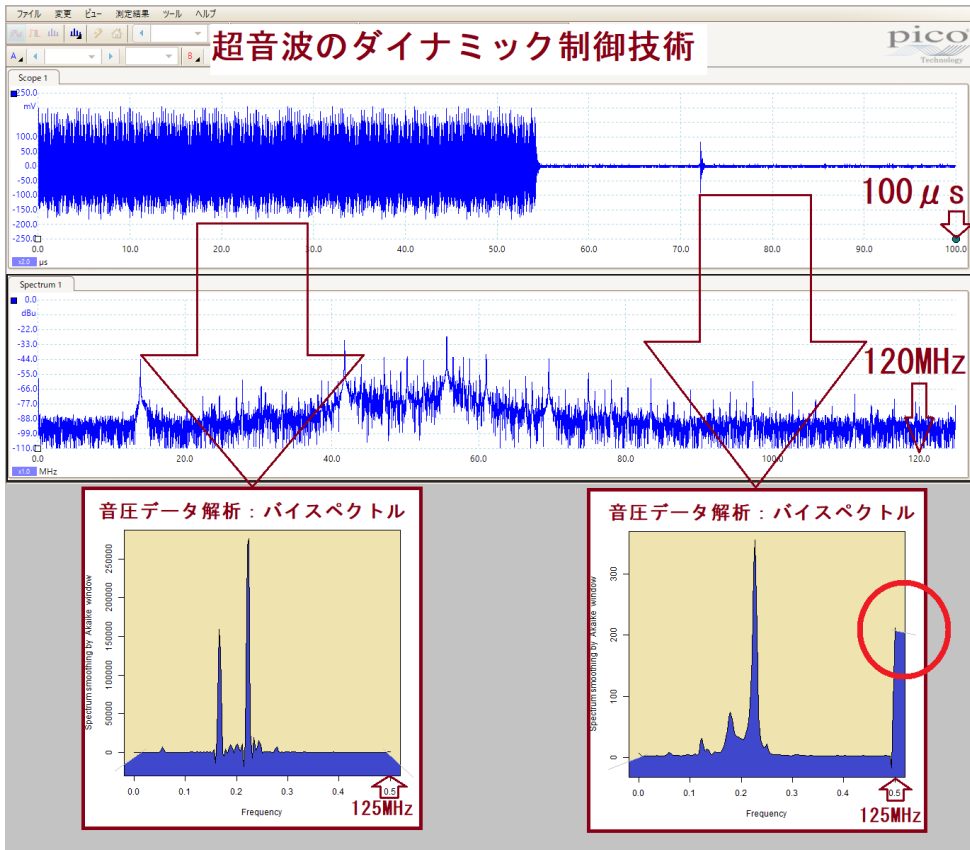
ファイル 変更 ビュー 測定結果 ツール ヘルプ

超音波のダイナミック制御技術

pico Technology

Scope 1

250.0 mV 100.0 50.0 0.0 -50.0 -100.0 -150.0 -200.0 -250.0

0.0 10.0 20.0 30.0 40.0 50.0 60.0 70.0 80.0 90.0 100.0

x2.0 µs

100 $\mu$ s

Spectrum 1

0.0 dBu -11.0 -22.0 -33.0 -44.0 -55.0 -66.0 -77.0 -88.0 -99.0 -110.0

0.0 20.0 40.0 60.0 80.0 100.0 120.0

x1.0 MHz

120MHz

音圧データ解析：バイスペクトル

Spectrum smoothing by Akaike window

250000 200000 150000 100000 50000 0

0.0 0.1 0.2 0.3 0.4 0.5

Frequency

125MHz

音圧データ解析：バイスペクトル

Spectrum smoothing by Akaike window

300 200 100 0

0.0 0.1 0.2 0.3 0.4 0.5

Frequency

125MHz